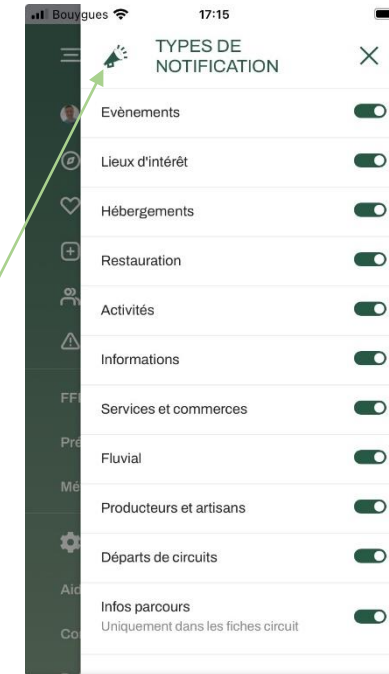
Bouygues 17:15

TYPES DE NOTIFICATION

Evènements

Lieux d'intérêt

Hébergements

Restauration

Activités

Informations

Services et commerces

Fluvial

Producteurs et artisans

Départs de circuits

Infos parcours
Uniquement dans les fiches circuit

FF

Pré

Mé

Aid

Co